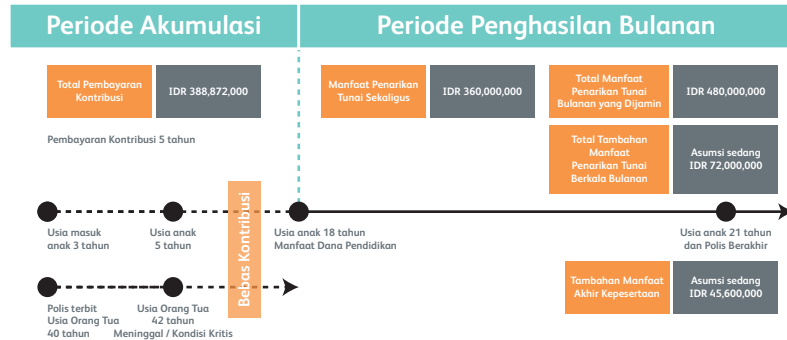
Periode Akumulasi

Periode Penghasilan Bulanan

Total Pembayaran Kontribusi

IDR 388,872,000

Pembayaran Kontribusi 5 tahun

Manfaat Penarikan Tunai Sekaligus

IDR 360,000,000

Total Manfaat Penarikan Tunai Bulanan yang Dijamin

IDR 480,000,000

Total Tambahan Manfaat Penarikan Tunai Berkala Bulanan

Asumsi sedang IDR 72,000,000

Bebas Kontribusi

Usia masuk anak 3 tahun

Usia anak 5 tahun

Usia anak 18 tahun Manfaat Dana Pendidikan

Usia anak 21 tahun dan Polis Berakhir

Polis terbit Usia Orang Tua 40 tahun

Usia Orang Tua 42 tahun Meninggal / Kondisi Kritis

Tambahan Manfaat Akhir Kepesertaan

Asumsi sedang IDR 45,600,000